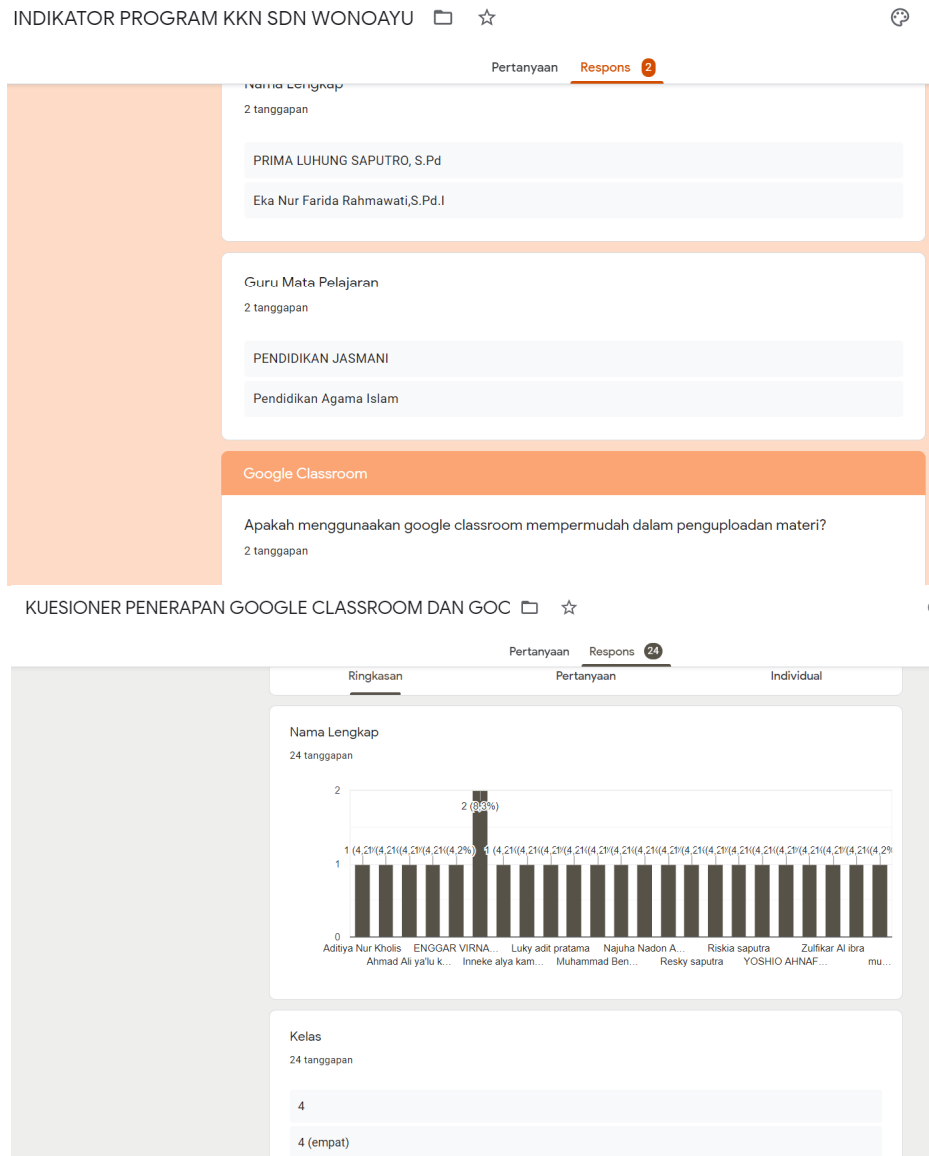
INDIKATOR PROGRAM KKN SDN WONOAYU

Pertanyaan Respons 2

Nama Lengkap
2 tanggapan

PRIMA LUHUNG SAPUTRO, S.Pd

Eka Nur Farida Rahmawati,S.Pd.I

Guru Mata Pelajaran
2 tanggapan

PENDIDIKAN JASMANI

Pendidikan Agama Islam

Google Classroom

Apakah menggunaakan google classroom mempermudah dalam penguploadan materi?
2 tanggapan

KUESIONER PENERAPAN GOOGLE CLASSROOM DAN GOC

Pertanyaan Respons 24

Ringkasan Pertanyaan Individual

Nama Lengkap
24 tanggapan

2 (8,3%)
1 (4,2%)

2
1
0

Aditiya Nur Kholis ENGGAR VIRNA... Luky adit pratama Najuha Nadon A... Riskia saputra Zulfikar Al ibra
Ahmad Ali ya'lu k... Inneke alya kam... Muhammad Ben... Resky saputra YOSHIO AHNAF... mu...

Kelas
24 tanggapan

4

4 (empat)